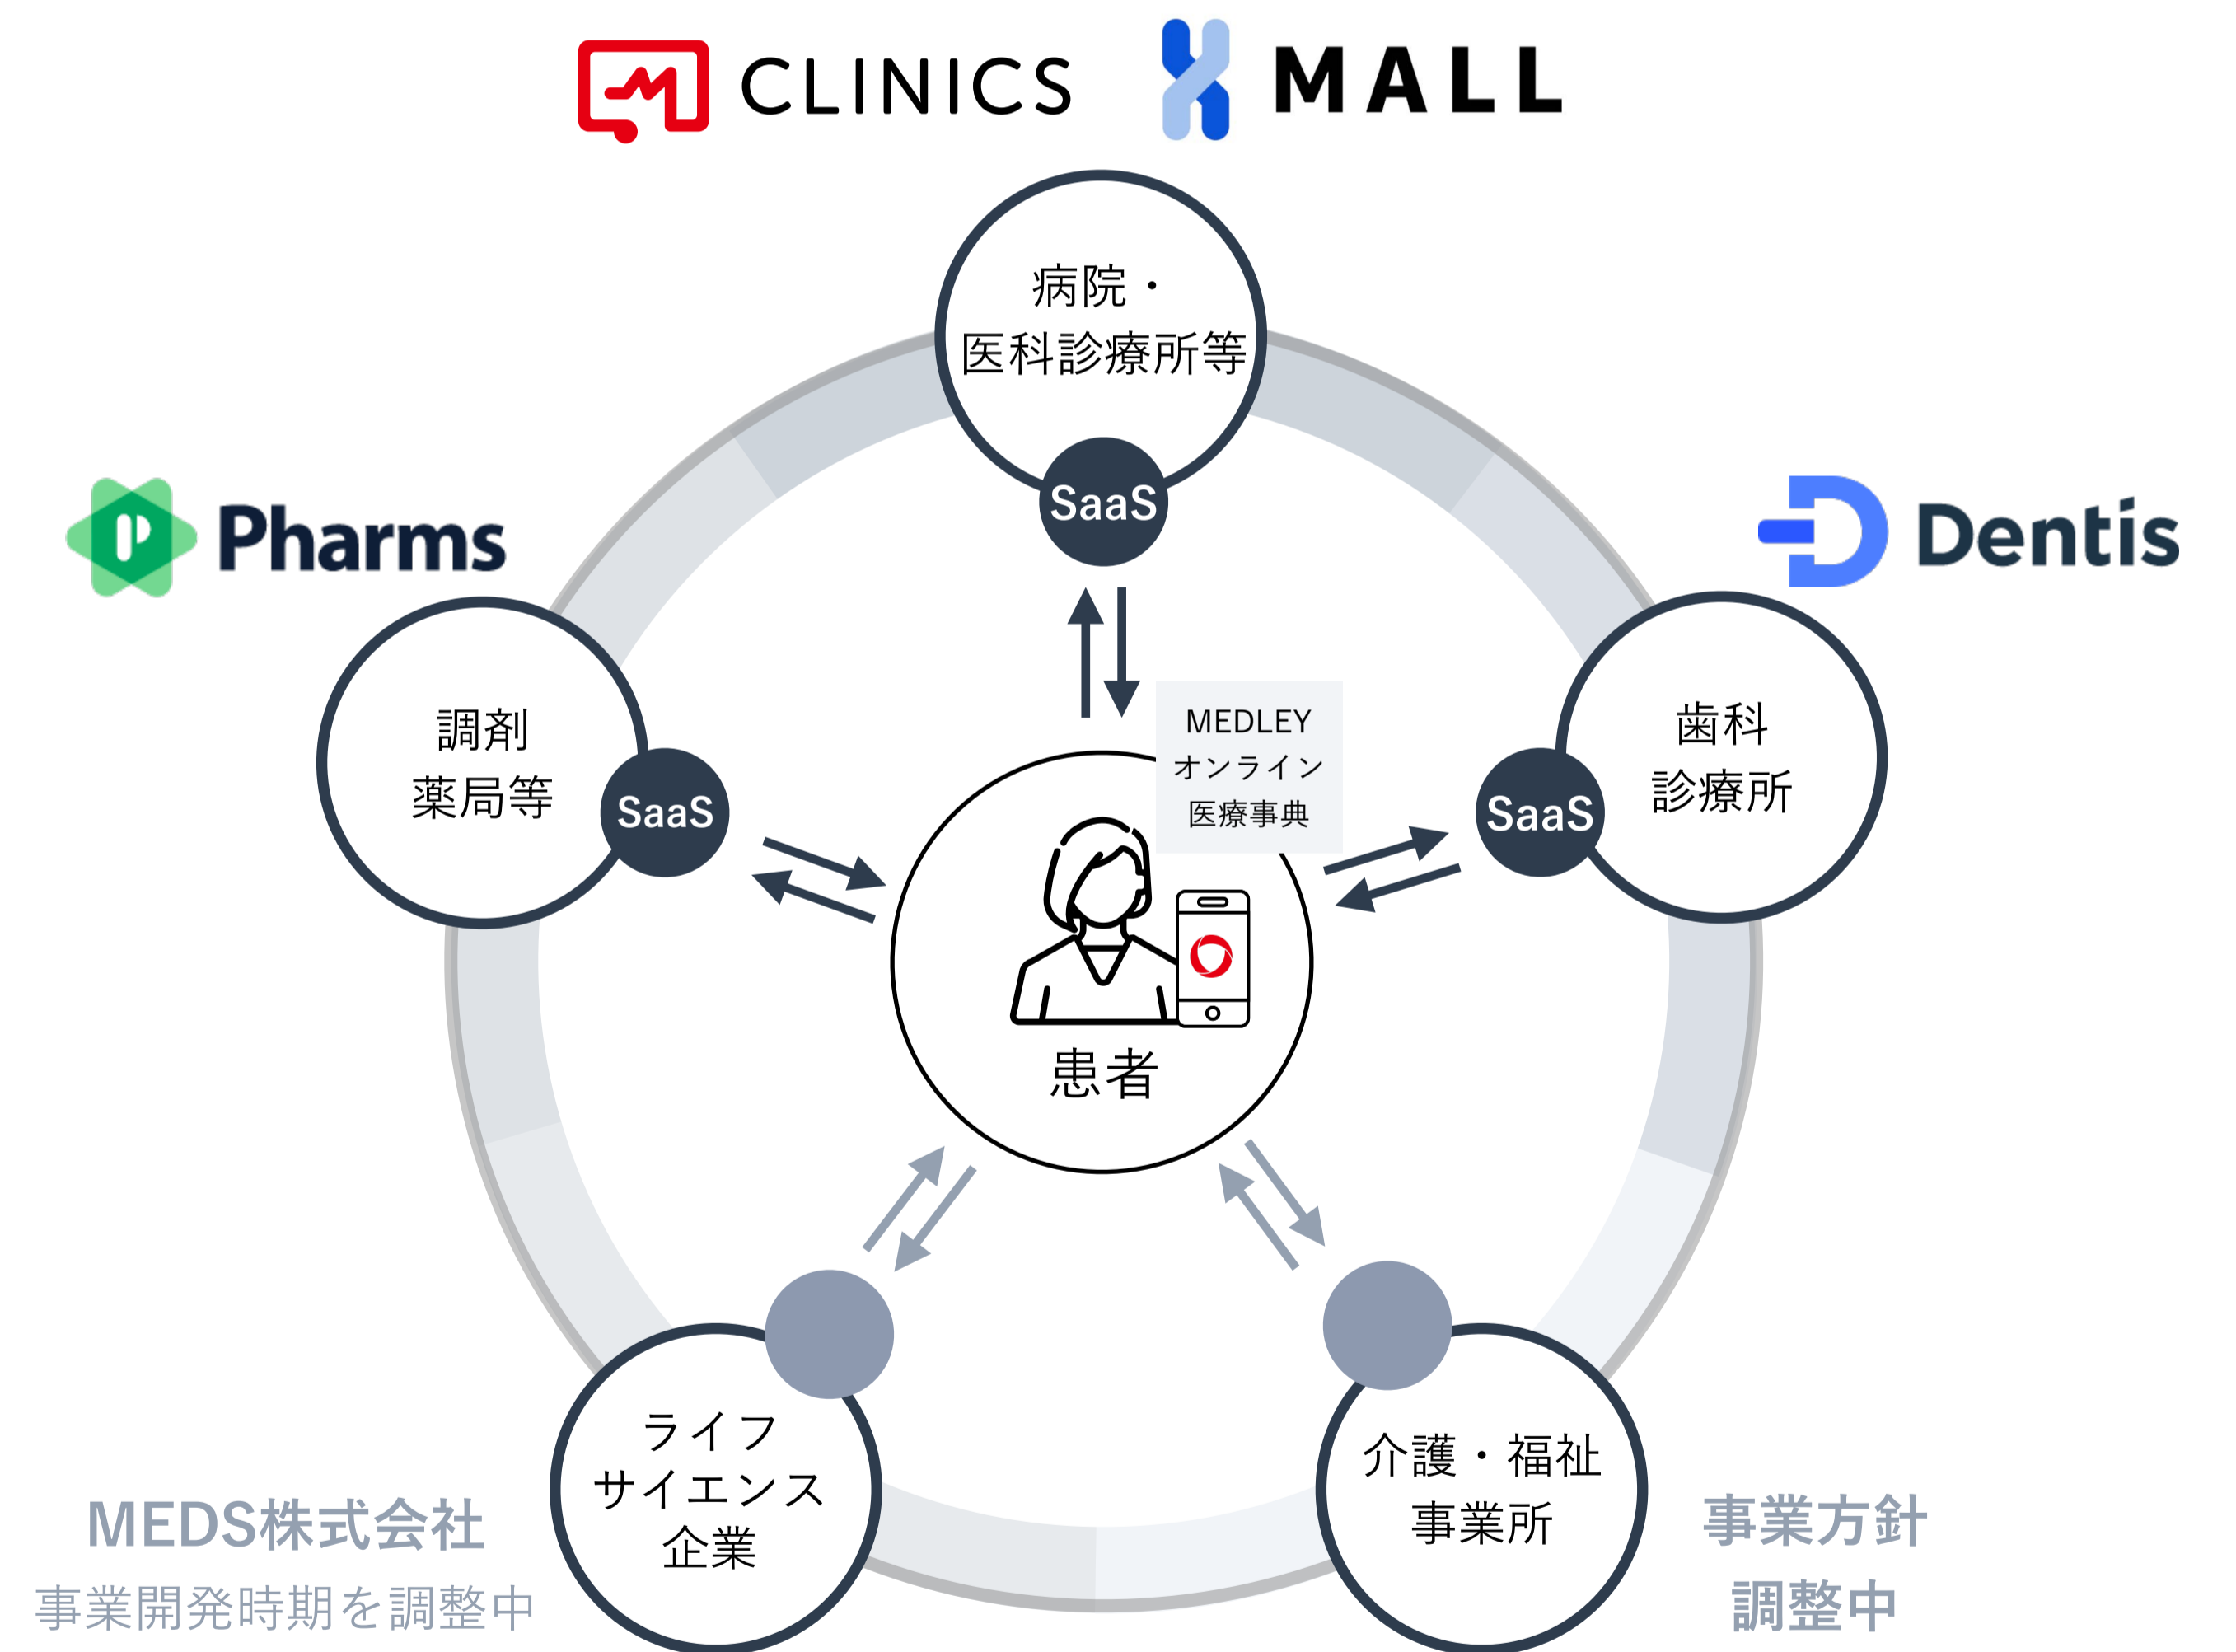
CLINICS MALL

病院・医科診療所等

SaaS

Pharms

Dentis

調剤薬局等

SaaS

MEDLEY オンライン 医療事典

SaaS

歯科診療所

患者

ライフサイエンス企業

介護・福祉事業所

MEDS株式会社

事業開発時期を調整中

事業方針調整中